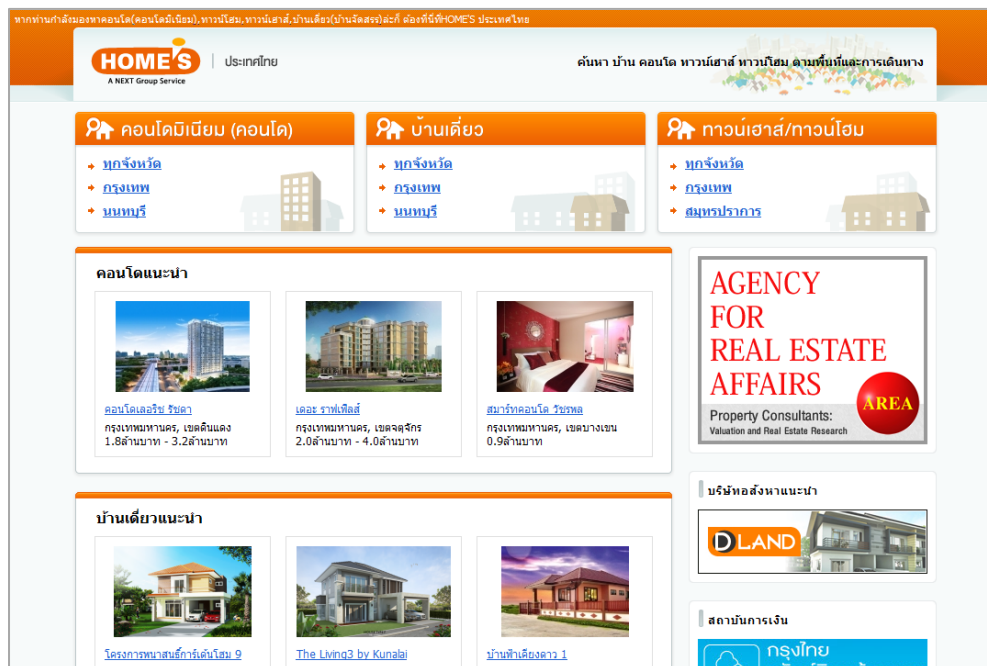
หากท่านกำลังมองหาคอนโด(คอนโดมิเนียม),ทาวน์โฮม,ทาวน์เฮาส์,บ้านเดี่ยว(บ้านจัดสรร)ละก็ ต้องที่นี่ที่HOME'S ประเทศไทย

HOME'S
A NEXT Group Service
ประเทศไทย

ค้นหา บ้าน คอนโด ทาวน์เฮาส์ ทาวน์โฮม ตามพื้นที่และการเดินทาง

คอนโดมิเนียม (คอนโด)
ทุกจังหวัด
กรุงเทพ
นนทบุรี

บ้านเดี่ยว
ทุกจังหวัด
กรุงเทพ
นนทบุรี

ทาวน์เฮาส์/ทาวน์โฮม
ทุกจังหวัด
กรุงเทพ
สมุทรปราการ

คอนโดแนะนำ

คอนโดเลอริช ริชดา
กรุงเทพมหานคร, เขตดินแดง
1.8ล้านบาท - 3.2ล้านบาท

เดอะ ราฟเฟิลส์
กรุงเทพมหานคร, เขตจตุจักร
2.0ล้านบาท - 4.0ล้านบาท

สมาร์ทคอนโด วัชรพล
กรุงเทพมหานคร, เขตบางเขน
0.9ล้านบาท

AGENCY FOR REAL ESTATE AFFAIRS
AREA
Property Consultants:
Valuation and Real Estate Research

บริษัทอสังหาแนะนำ

DLAND

บ้านเดี่ยวแนะนำ

โครงการพนาสนธิ์การ์เด้นโฮม 9

The Living3 by Kunalai

บ้านฟ้าเคียงดาว 1

สถาบันการเงิน

กรุงไทย